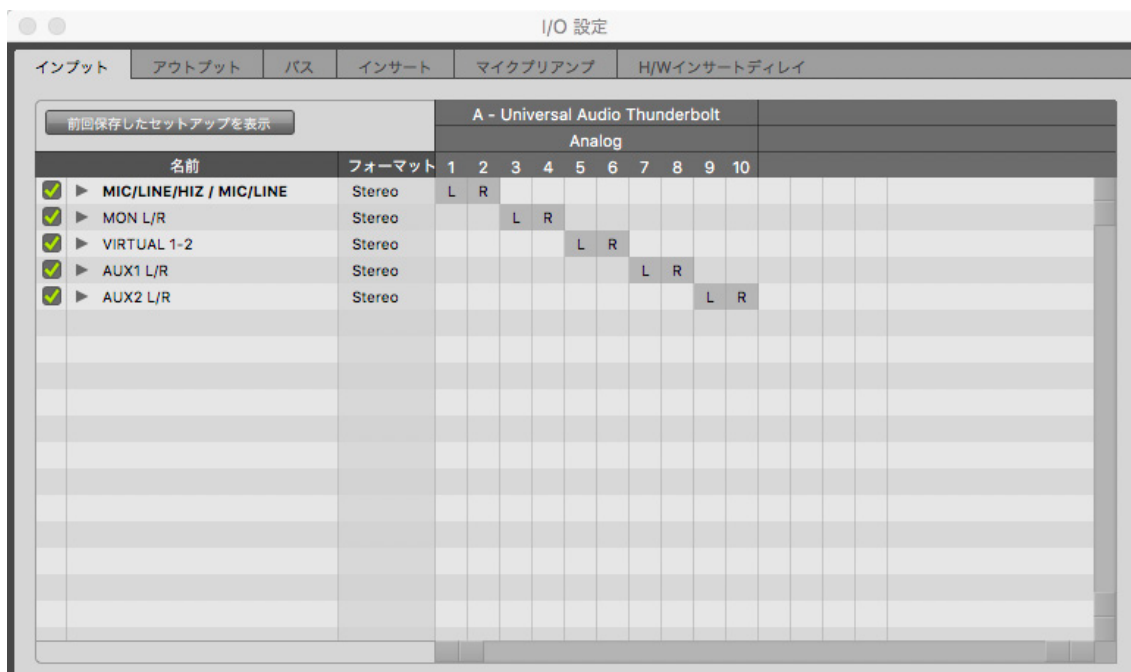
I/O 設定

インプット | アウトプット | バス | インサート | マイクプリアンプ | H/Wインサートディレイ

前回保存したセットアップを表示

A - Universal Audio Thunderbolt

Analog

| 名前 | フォーマット | 1 | 2 | 3 | 4 | 5 | 6 | 7 | 8 | 9 | 10 |
|---|---|---|---|---|---|---|---|---|---|---|---|
| MIC/LINE/HIZ / MIC/LINE | Stereo | L | R | | | | | | | | |
| MON L/R | Stereo | | | L | R | | | | | | |
| VIRTUAL 1-2 | Stereo | | | | | L | R | | | | |
| AUX1 L/R | Stereo | | | | | | | L | R | | |
| AUX2 L/R | Stereo | | | | | | | | | L | R |